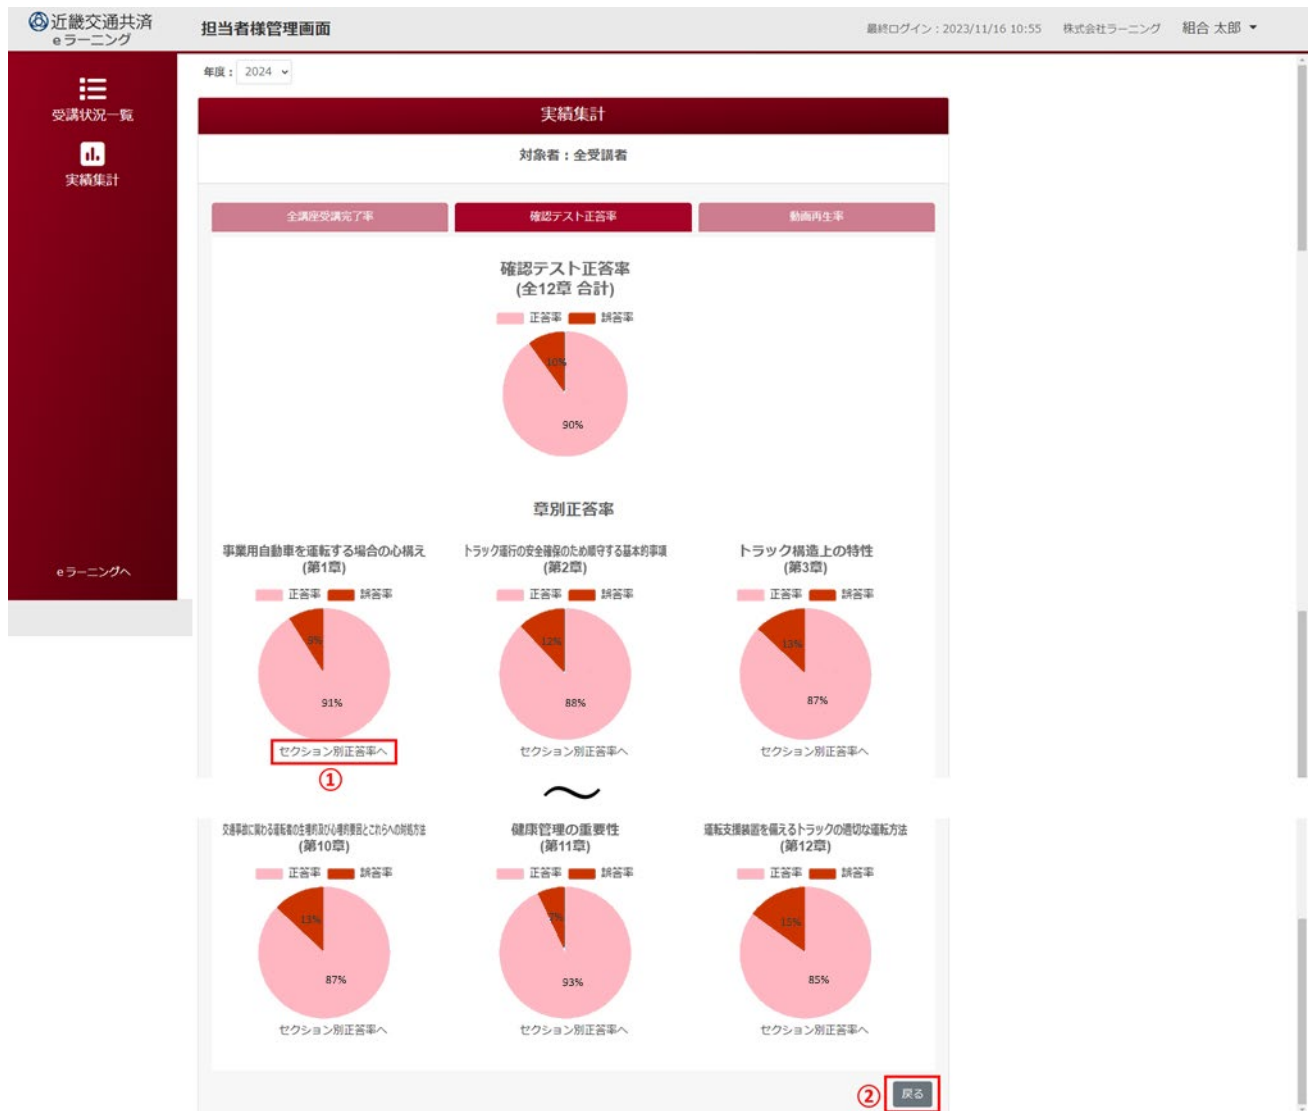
近畿交通共済
eラーニング

担当者様管理画面

最終ログイン：2023/11/16 10:55　株式会社ラーニング　組合 太郎

受講状況一覧

実績集計

eラーニングへ

年度：2024

実績集計

対象者：全受講者

全講座受講完了率　確認テスト正答率　動画再生率

確認テスト正答率
(全12章 合計)

正答率　誤答率

10%

90%

章別正答率

事業用自動車を運転する場合の心構え
(第1章)

正答率　誤答率

9%

91%

セクション別正答率へ

①

トラック運行の安全確保のため順守する基本的事項
(第2章)

正答率　誤答率

12%

88%

セクション別正答率へ

トラック構造上の特性
(第3章)

正答率　誤答率

13%

87%

セクション別正答率へ

〜

交通事故に関わる運転者の生理的及び心理的要因とこれらへの対処方法
(第10章)

正答率　誤答率

13%

87%

セクション別正答率へ

健康管理の重要性
(第11章)

正答率　誤答率

7%

93%

セクション別正答率へ

運転支援装置を備えるトラックの適切な運転方法
(第12章)

正答率　誤答率

15%

85%

セクション別正答率へ

②　戻る